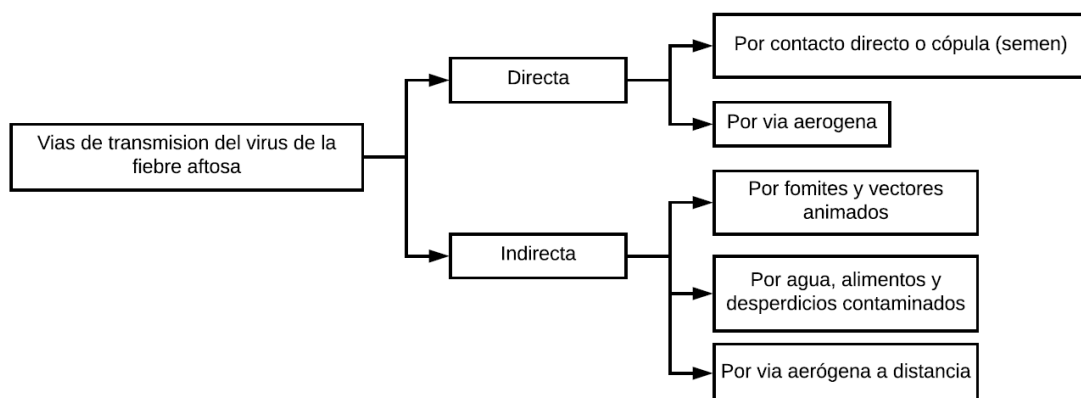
Vias de transmision del virus de la fiebre aftosa

Directa

Por contacto directo o cópula (semen)

Por via aerogena

Indirecta

Por fomites y vectores animados

Por agua, alimentos y desperdicios contaminados

Por via aerógena a distancia